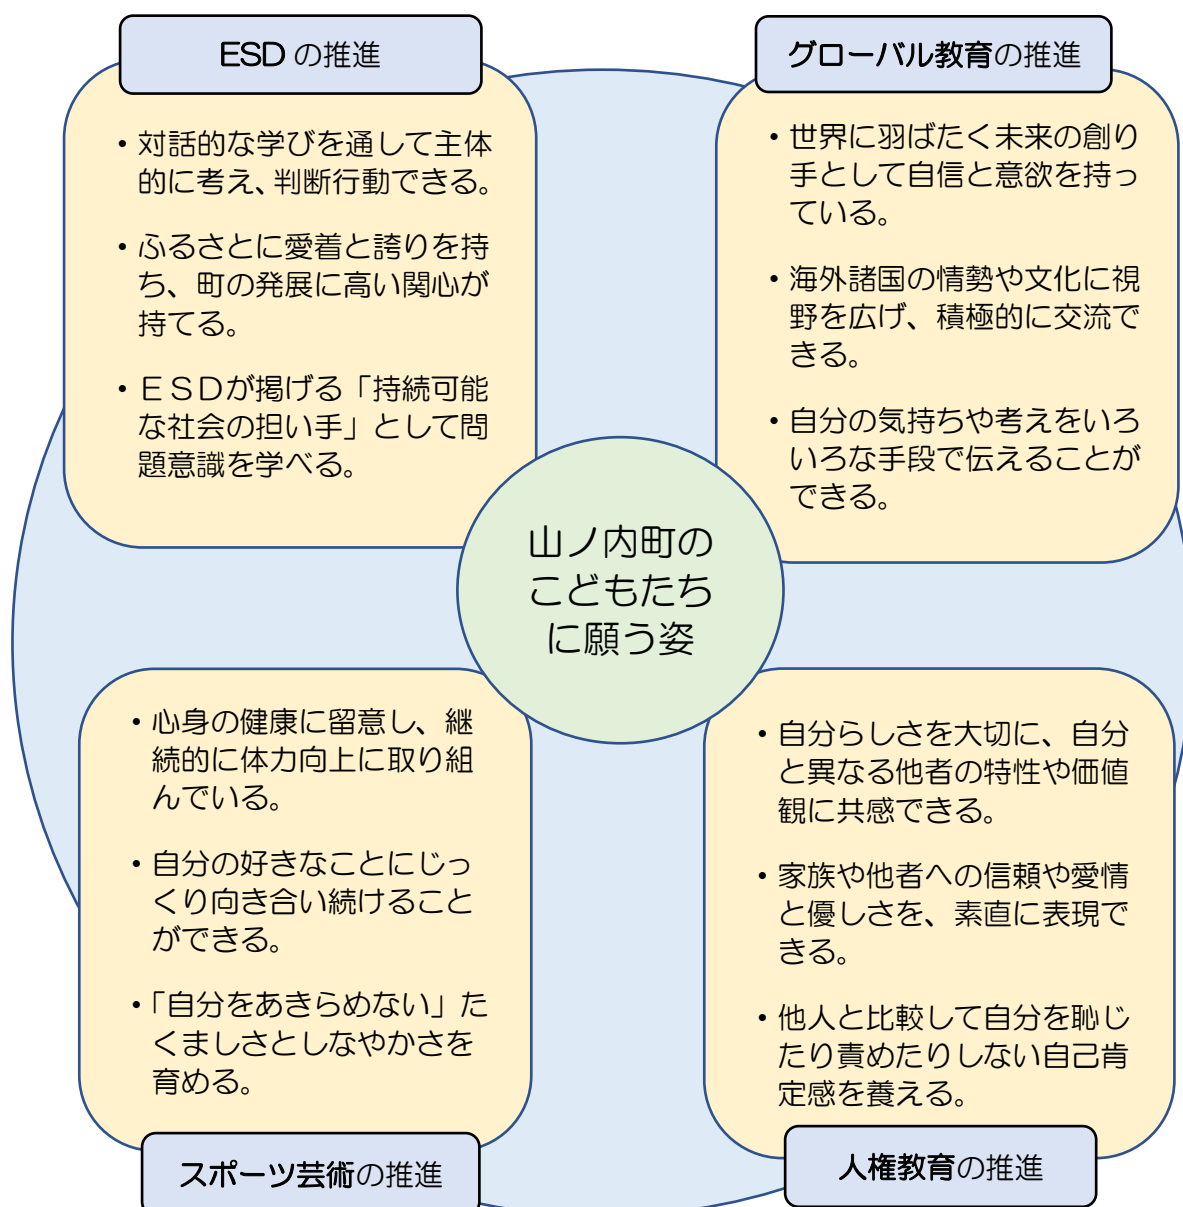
ESD の推進

・対話的な学びを通して主体的に考え、判断行動できる。

・ふるさとに愛着と誇りを持ち、町の発展に高い関心が持てる。

・ＥＳＤが掲げる「持続可能な社会の担い手」として問題意識を学べる。

グローバル教育の推進

・世界に羽ばたく未来の創り手として自信と意欲を持っている。

・海外諸国の情勢や文化に視野を広げ、積極的に交流できる。

・自分の気持ちや考えをいろいろな手段で伝えることができる。

山ノ内町のこどもたちに願う姿

・心身の健康に留意し、継続的に体力向上に取り組んでいる。

・自分の好きなことにじっくり向き合い続けることができる。

・「自分をあきらめない」たくましさとしなやかさを育める。

スポーツ芸術の推進

・自分らしさを大切に、自分と異なる他者の特性や価値観に共感できる。

・家族や他者への信頼や愛情と優しさを、素直に表現できる。

・他人と比較して自分を恥じたり責めたりしない自己肯定感を養える。

人権教育の推進